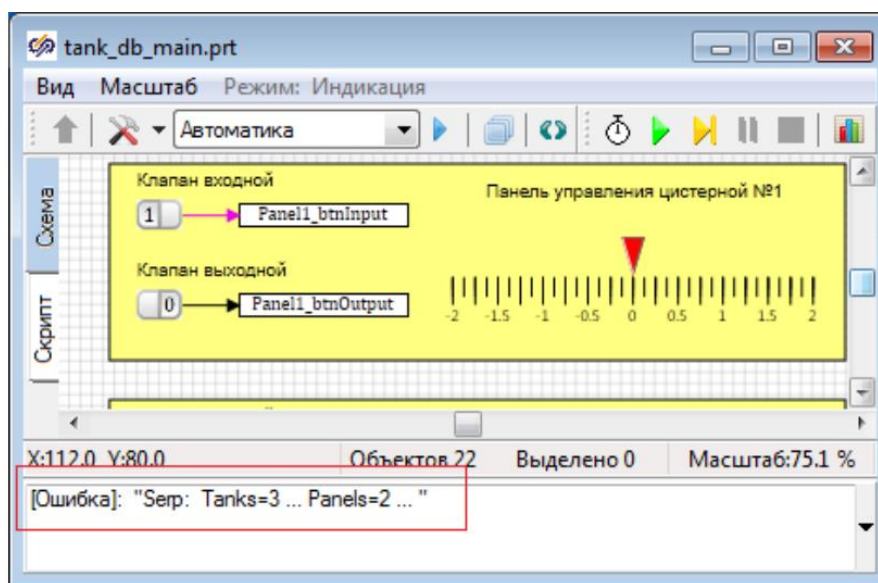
tank_db_main.prt

Вид Масштаб Режим: Индикация

Автоматика

Схема

Скрипт

Клапан входной

1

Panel1_btnInput

Панель управления цистерной №1

Клапан выходной

0

Panel1_btnOutput

-2 -1.5 -1 -0.5 0 0.5 1 1.5 2

X:112.0 Y:80.0

Объектов 22

Выделено 0

Масштаб:75.1 %

[Ошибка]: "Serp: Tanks=3 ... Panels=2 ... "